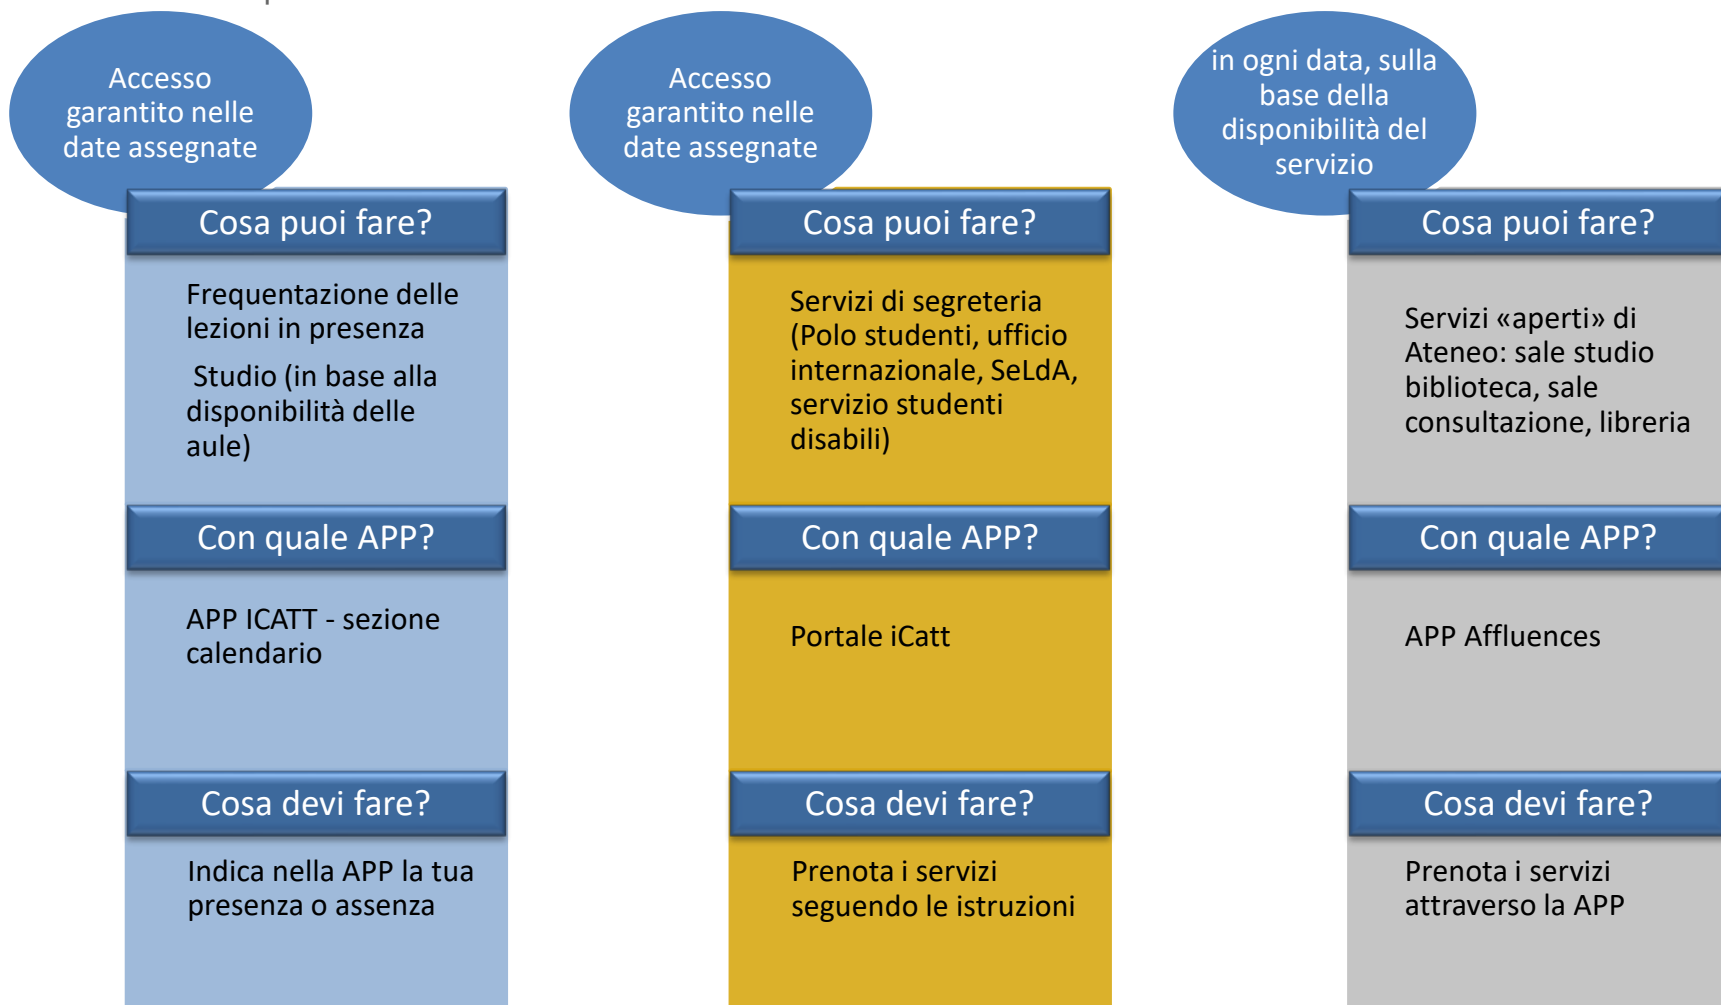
Accesso garantito nelle date assegnate

Cosa puoi fare?

Frequentazione delle lezioni in presenza

Studio (in base alla disponibilità delle aule)

Con quale APP?

APP ICATT - sezione calendario

Cosa devi fare?

Indica nella APP la tua presenza o assenza

Accesso garantito nelle date assegnate

Cosa puoi fare?

Servizi di segreteria (Polo studenti, ufficio internazionale, SeLdA, servizio studenti disabili)

Con quale APP?

Portale iCatt

Cosa devi fare?

Prenota i servizi seguendo le istruzioni

in ogni data, sulla base della disponibilità del servizio

Cosa puoi fare?

Servizi «aperti» di Ateneo: sale studio biblioteca, sale consultazione, libreria

Con quale APP?

APP Affluences

Cosa devi fare?

Prenota i servizi attraverso la APP